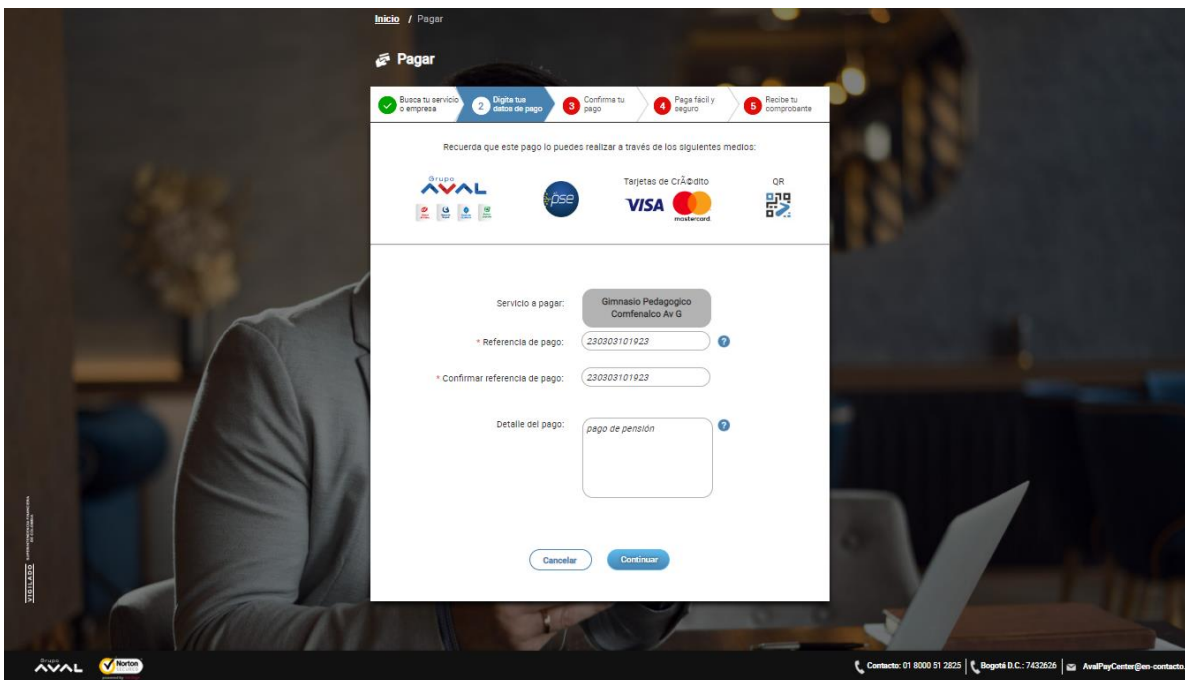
Inicio / Pagar

Pagar

Busca tu servicio o empresa
2 Digita tus datos de pago
3 Confirma tu pago
4 Paga fácil y seguro
5 Recibe tu comprobante

Recuerda que este pago lo puedes realizar a través de los siguientes medios:

Grupo AVAL

pse

Tarjetas de CrÃ©dito

VISA

mastercard

QR

Servicio a pagar: Gimnasio Pedagogico Comfenalco Av G

* Referencia de pago: 230303101923

* Confirmar referencia de pago: 230303101923

Detalle del pago: pago de pensión

Cancelar

Continuar

VIGILADO

Grupo AVAL

Norton

Contacto: 01 8000 51 2825 | Bogotá D.C.: 7432626 | AvalPayCenter@en-contacto.